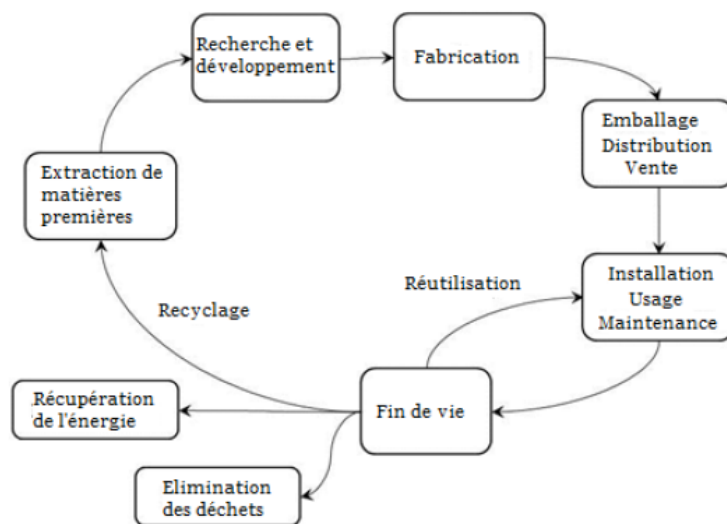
Recherche et développement

Fabrication

Emballage
Distribution
Vente

Installation
Usage
Maintenance

Fin de vie

Réutilisation

Recyclage

Extraction de matières premières

Récupération de l'énergie

Elimination des déchets